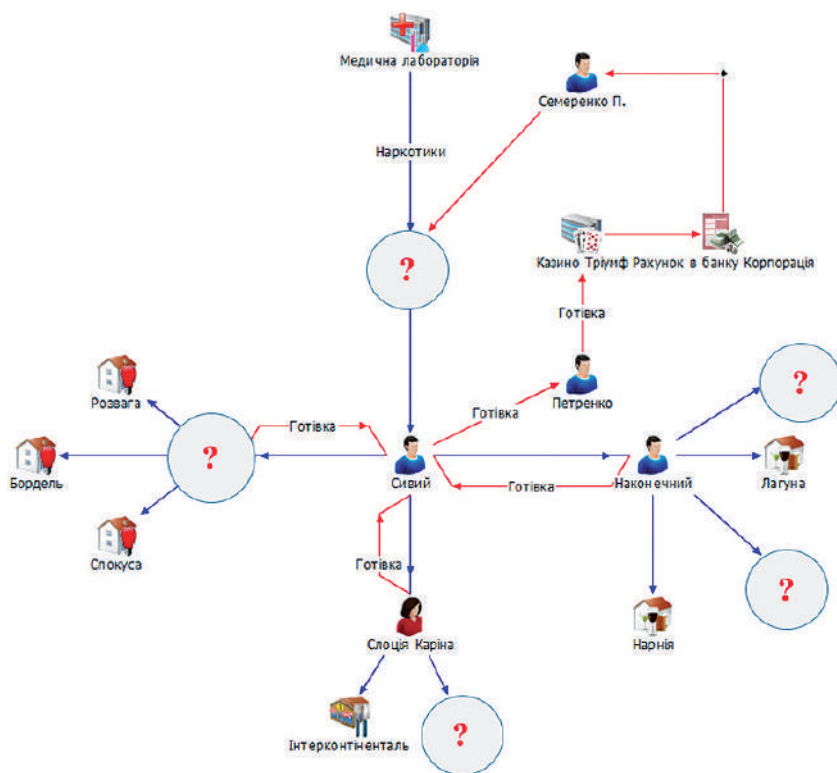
Медична лабораторія

Семеренко П.

Наркотики

?

Казино Тріумф

Рахунок в банку

Корпорація

Готівка

Розвага

Готівка

Готівка

Петренко

?

?

Бордель

Сивий

Наконечний

Лагуна

Готівка

Спокуса

Готівка

?

Нарнія

Слоція Каріна

Інтерконтиненталь

?